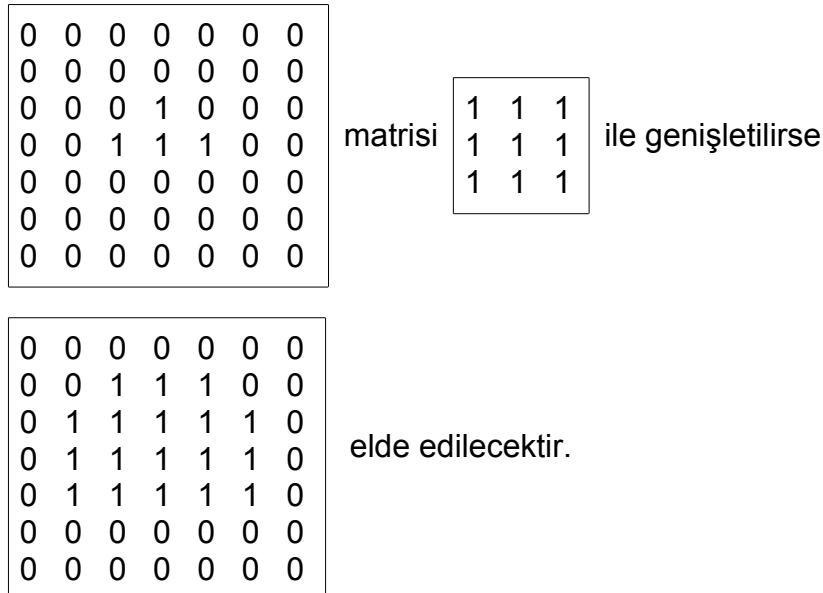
$\begin{matrix} 0 & 0 & 0 & 0 & 0 & 0 & 0 \\ 0 & 0 & 0 & 0 & 0 & 0 & 0 \\ 0 & 0 & 0 & 1 & 0 & 0 & 0 \\ 0 & 0 & 1 & 1 & 1 & 0 & 0 \\ 0 & 0 & 0 & 0 & 0 & 0 & 0 \\ 0 & 0 & 0 & 0 & 0 & 0 & 0 \\ 0 & 0 & 0 & 0 & 0 & 0 & 0 \end{matrix}$ matrisi $\begin{matrix} 1 & 1 & 1 \\ 1 & 1 & 1 \\ 1 & 1 & 1 \end{matrix}$ ile genişletilirse

$\begin{matrix} 0 & 0 & 0 & 0 & 0 & 0 & 0 \\ 0 & 0 & 1 & 1 & 1 & 0 & 0 \\ 0 & 1 & 1 & 1 & 1 & 1 & 0 \\ 0 & 1 & 1 & 1 & 1 & 1 & 0 \\ 0 & 1 & 1 & 1 & 1 & 1 & 0 \\ 0 & 0 & 0 & 0 & 0 & 0 & 0 \\ 0 & 0 & 0 & 0 & 0 & 0 & 0 \end{matrix}$ elde edilecektir.